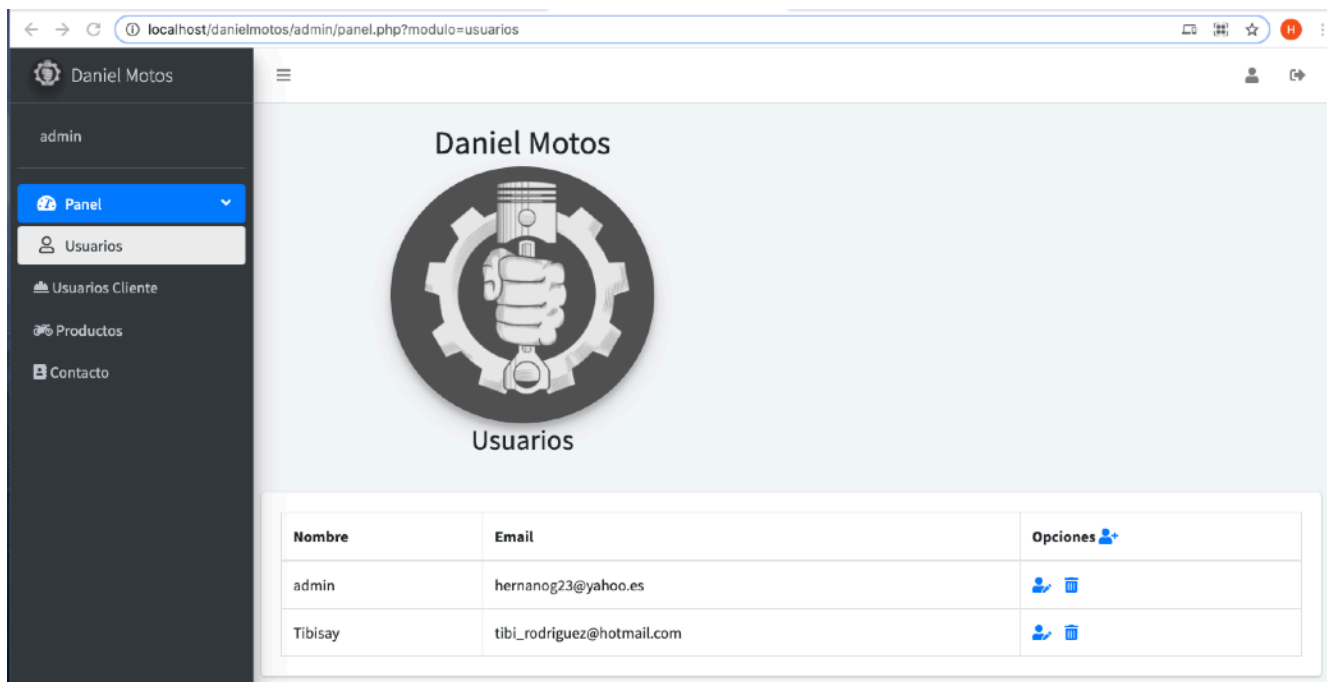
localhost/danielmotos/admin/panel.php?modulo=usuarios

H

Daniel Motos

admin

Panel

Usuarios

Usuarios Cliente

Productos

Contacto

Daniel Motos

Usuarios

| Nombre | Email | Opciones |
|---|---|---|
| admin | hernanog23@yahoo.es | |
| Tibisay | tibi_rodriguez@hotmail.com | |